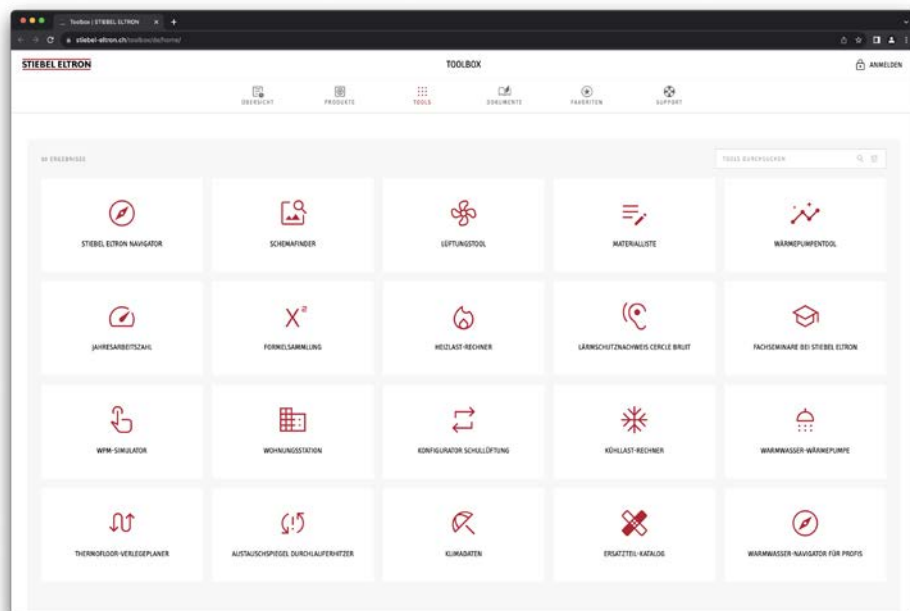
Toolbox | STIEBEL ELTRON

stiebel-eltron.ch/toolbox/de/home/

STIEBEL ELTRON

TOOLBOX

ANMELDEN

ÜBERSICHT

PRODUKTE

TOOLS

DOKUMENTE

FAVORITEN

SUPPORT

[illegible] ERGEBNISSE

TOOLS DURCHSUCHEN

STIEBEL ELTRON NAVIGATOR

SCHEMAFINDER

LÜFTUNGSTOOL

MATERIALLISTE

WÄRMEPUMPENTOOL

JAHRESARBEITSZAHL

FORMELSAMMLUNG

HEIZLAST-RECHNER

LÄRMSCHUTZNACHWEIS CERCLE BRUIT

FACHSEMINARE BEI STIEBEL ELTRON

WPM-SIMULATOR

WOHNUNGSSTATION

KONFIGURATOR SCHULLÜFTUNG

KÜHLLAST-RECHNER

WARMWASSER-WÄRMEPUMPE

THERMOFLOOR-VERLEGEPLANER

AUSTAUSCHSPIEGEL DURCHLAUFERHITZER

KLIMADATEN

ERSATZTEIL-KATALOG

WARMWASSER-NAVIGATOR FÜR PROFIS